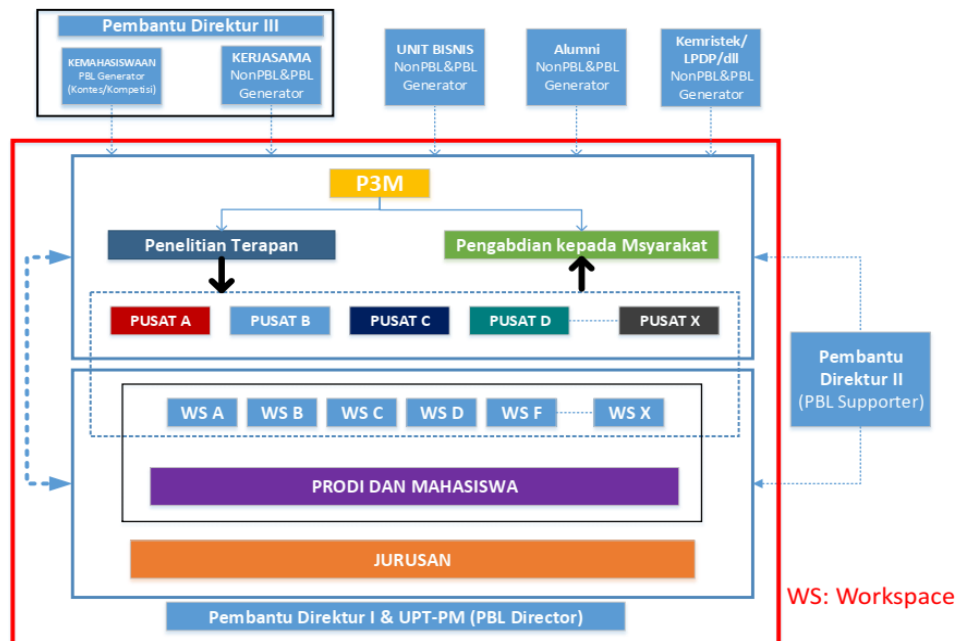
Pembantu Direktur III

KEMAHASISWAAN
PBL Generator
(Kontes/Kompetisi)

KERJASAMA
NonPBL&PBL
Generator

UNIT BISNIS
NonPBL&PBL
Generator

Alumni
NonPBL&PBL
Generator

Kemristek/
LPDP/dll
NonPBL&PBL
Generator

P3M

Penelitian Terapan

Pengabdian kepada Msyarakat

PUSAT A

PUSAT B

PUSAT C

PUSAT D

PUSAT X

Pembantu
Direktur II
(PBL Supporter)

WS A

WS B

WS C

WS D

WS F

WS X

PRODI DAN MAHASISWA

JURUSAN

Pembantu Direktur I & UPT-PM (PBL Director)

WS: Workspace